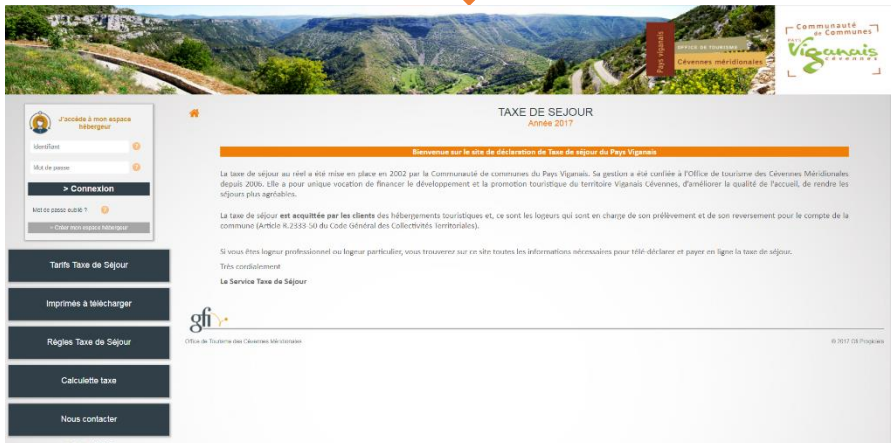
Pays viganais
OFFICE DE TOURISME
Cévennes méridionales
Communauté de Communes
Pays Viganais Cévennes

J'accède à mon espace hébergeur
Identifiant
Mot de passe
> Connexion
Mot de passe oublié ?
+ Créer mon espace hébergeur

Tarifs Taxe de Séjour
Imprimés à télécharger
Règles Taxe de Séjour
Calculette taxe
Nous contacter

TAXE DE SEJOUR
Année 2017

Bienvenue sur le site de déclaration de Taxe de séjour du Pays Viganais

La taxe de séjour au réel a été mise en place en 2002 par la Communauté de communes du Pays Viganais. Sa gestion a été confiée à l'Office de tourisme des Cévennes Méridionales depuis 2006. Elle a pour unique vocation de financer le développement et la promotion touristique du territoire Viganais Cévennes, d'améliorer la qualité de l'accueil, de rendre les séjours plus agréables.

La taxe de séjour est acquittée par les clients des hébergements touristiques, et ce sont les logeurs qui sont en charge de son prélèvement et de son reversement pour le compte de la commune (Article R.2333-50 du Code Général des Collectivités Territoriales).

Si vous êtes logeur professionnel ou logeur particulier, vous trouverez sur ce site toutes les informations nécessaires pour télé-déclarer et payer en ligne la taxe de séjour.

Très cordialement

Le Service Taxe de Séjour

gfi

Office de Tourisme des Cévennes Méridionales

© 2017 Gfi Progiciels